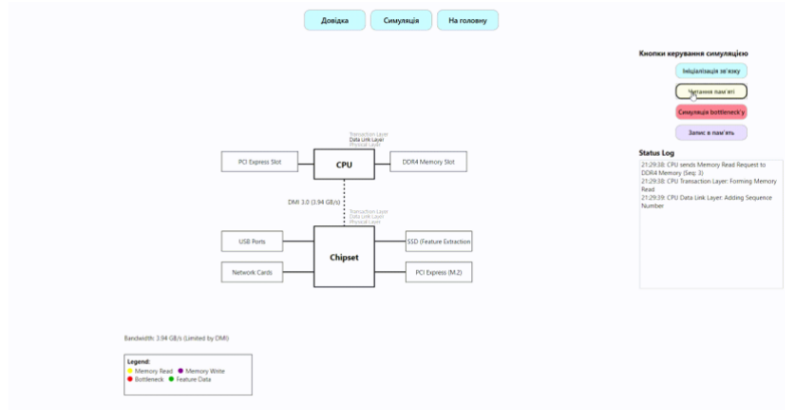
Довідка
Симуляція
На головну

Кнопки керування симуляцією
Ініціалізація зв'язку
Читання пам'яті
Симуляція bottleneck у
Запис в пам'ять

Status Log
21:29:38: CPU sends Memory Read Request to DDR4 Memory (Seq: 3)
21:29:38: CPU Transaction Layer: Forming Memory Read
21:29:39: CPU Data Link Layer: Adding Sequence Number

Transaction Layer
Data Link Layer
Physical Layer

PCI Express Slot
CPU
DDR4 Memory Slot

DMI 3.0 (3.94 GB/s)

Transaction Layer
Data Link Layer
Physical Layer

USB Ports
Chipset
SSD (Feature Extraction)
Network Cards
PCI Express (M.2)

Bandwidth: 3.94 GB/s (Limited by DMI)

Legend:
Memory Read
Memory Write
Bottleneck
Feature Data